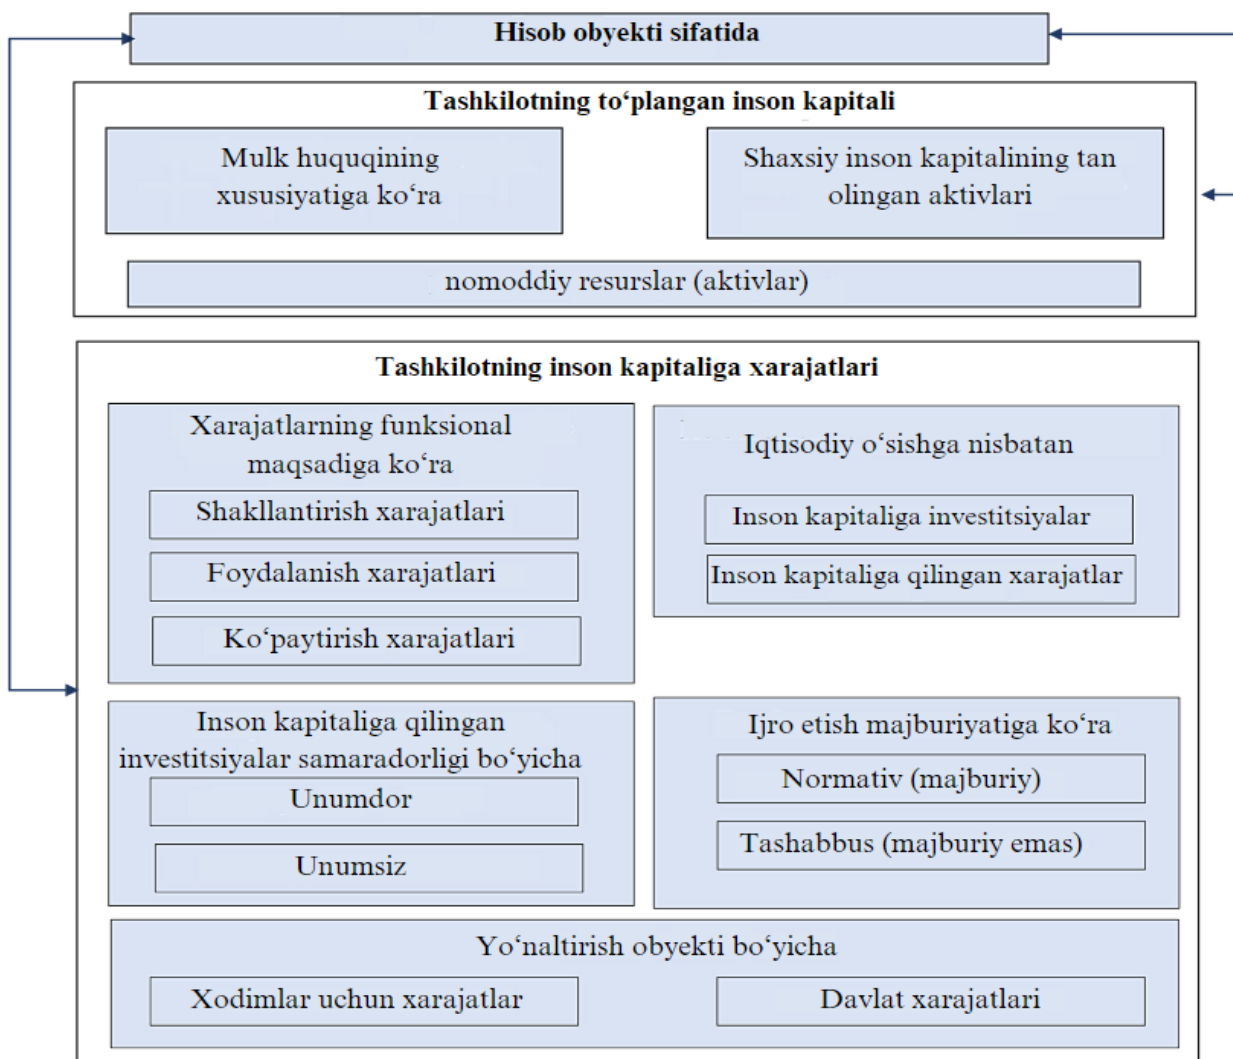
Hisob obyekti sifatida

Tashkilotning to‘plangan inson kapitali

Mulk huquqining xususiyatiga ko‘ra

Shaxsiy inson kapitalining tan olingan aktivlari

nomoddiy resurslar (aktivlar)

Tashkilotning inson kapitaliga xarajatlari

Xarajatlarning funksional maqsadiga ko‘ra

Shakllantirish xarajatlari

Foydalanish xarajatlari

Ko‘paytirish xarajatlari

Iqtisodiy o‘sishga nisbatan

Inson kapitaliga investitsiyalar

Inson kapitaliga qilingan xarajatlar

Inson kapitaliga qilingan investitsiyalar samaradorligi bo‘yicha

Unumdor

Unumsiz

Ijro etish majburiyatiga ko‘ra

Normativ (majburiy)

Tashabbus (majburiy emas)

Yo‘naltirish obyekti bo‘yicha

Xodimlar uchun xarajatlar

Davlat xarajatlari